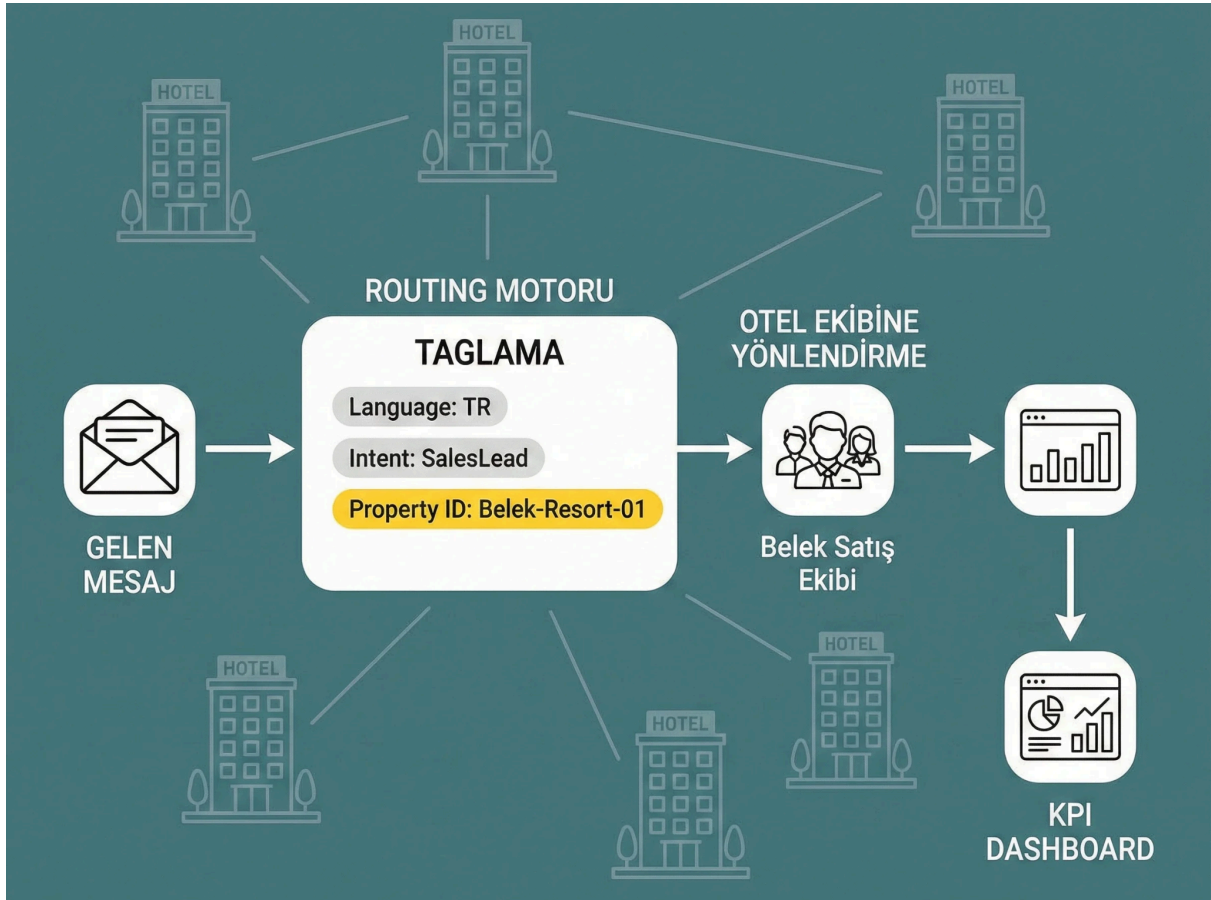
HOTEL

HOTEL

HOTEL

ROUTING MOTORU

TAGLAMA

Language: TR

Intent: SalesLead

Property ID: Belek-Resort-01

OTEL EKİBİNE YÖNLENDİRME

GELEN MESAJ

Belek Satış Ekibi

HOTEL

HOTEL

HOTEL

KPI DASHBOARD